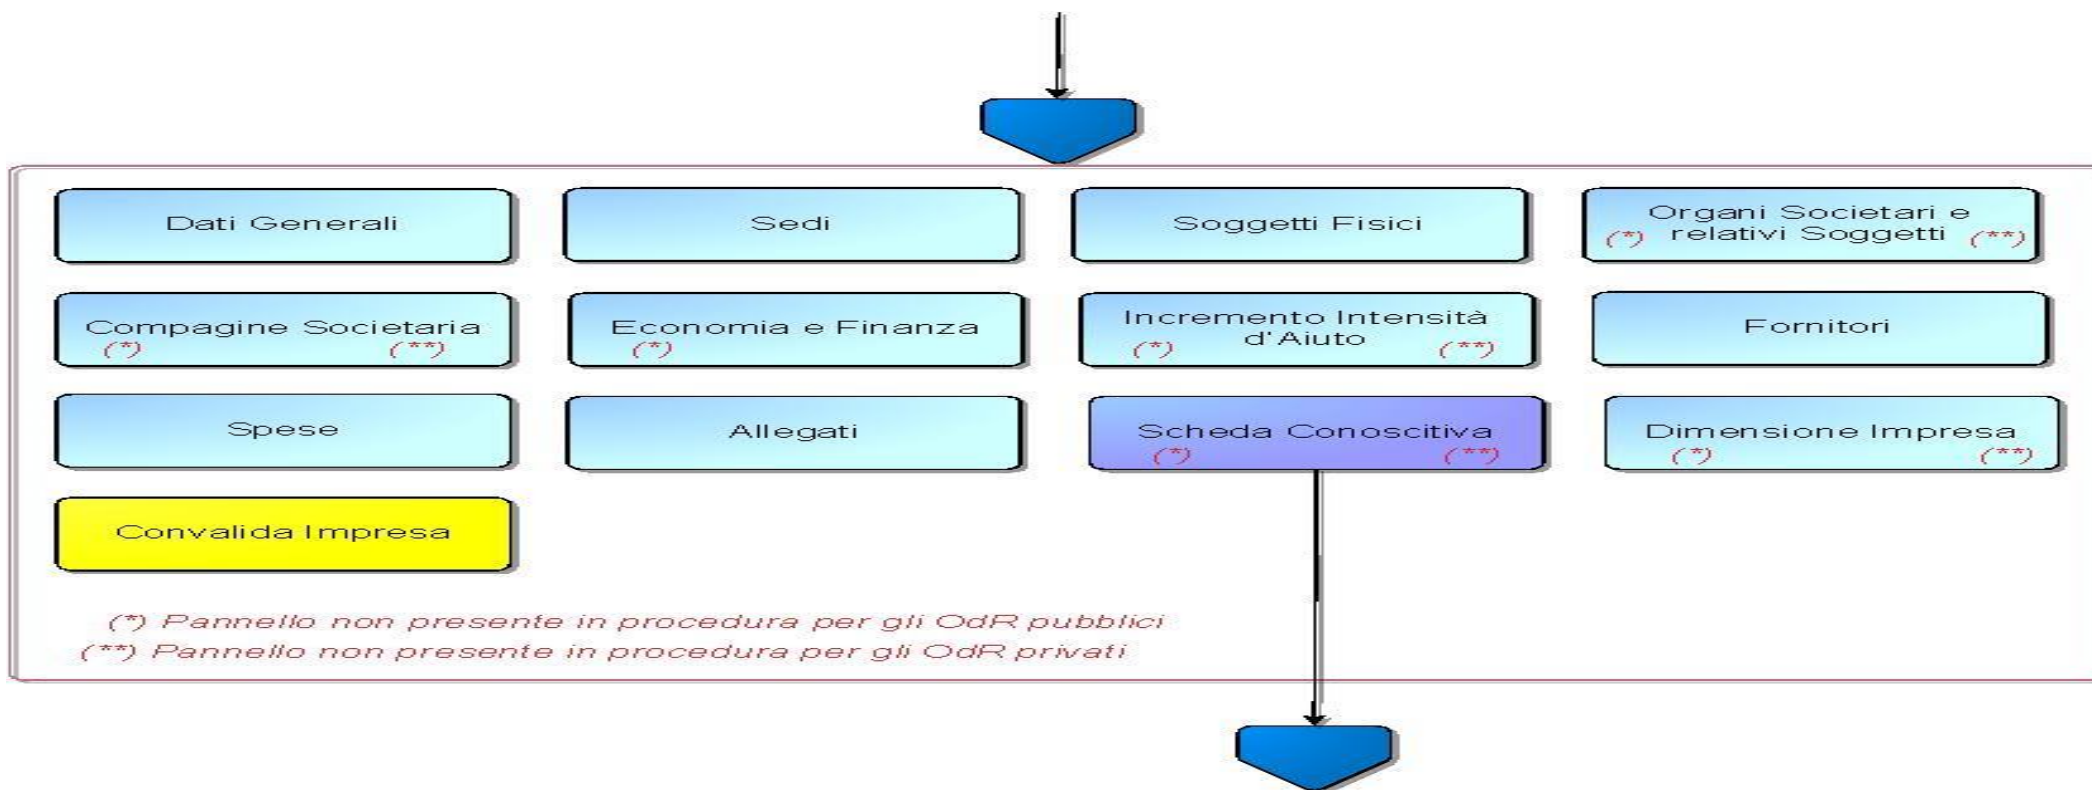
Dati Generali

Sedi

Soggetti Fisici

Organi Societari e relativi Soggetti
(*) (**)

Compagine Societaria
(*) (**)

Economia e Finanza
(*)

Incremento Intensità d'Aiuto
(*) (**)

Fornitori

Spese

Allegati

Scheda Conoscitiva
(*) (**)

Dimensione Impresa
(*) (**)

Convalida Impresa

(*) Pannello non presente in procedura per gli OdR pubblici
(**) Pannello non presente in procedura per gli OdR privati